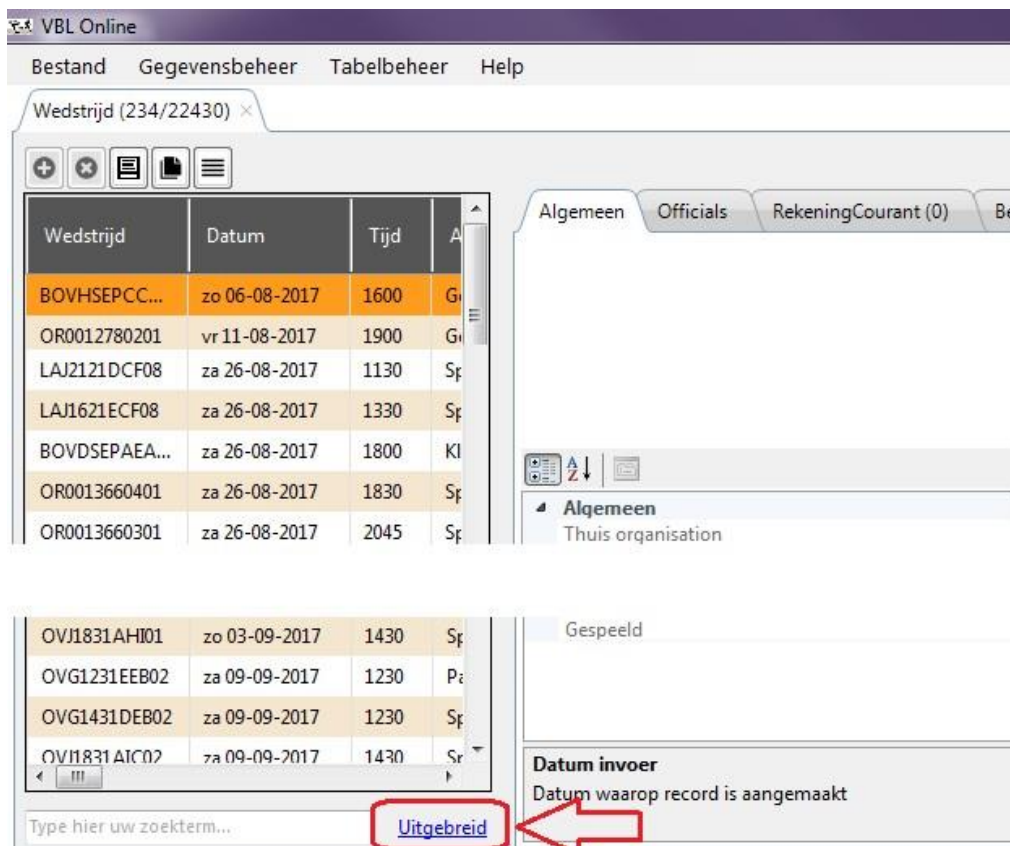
VBL Online

Bestand Gegevensbeheer Tabelbeheer Help

Wedstrijd (234/22430) ×

| Wedstrijd | Datum | Tijd | A |
|---|---|---|---|
| BOVHSEPCC... | zo 06-08-2017 | 1600 | G |
| OR0012780201 | vr 11-08-2017 | 1900 | G |
| LAJ2121DCF08 | za 26-08-2017 | 1130 | Sp |
| LAJ1621ECF08 | za 26-08-2017 | 1330 | Sp |
| BOVDSEPAEA... | za 26-08-2017 | 1800 | Kl |
| OR0013660401 | za 26-08-2017 | 1830 | Sp |
| OR0013660301 | za 26-08-2017 | 2045 | Sp |
| OVJ1831AHI01 | zo 03-09-2017 | 1430 | Sp |
| OVG1231EEB02 | za 09-09-2017 | 1230 | Pa |
| OVG1431DEB02 | za 09-09-2017 | 1230 | Sp |
| OVJ1831AIC02 | za 09-09-2017 | 1430 | Sp |

Type hier uw zoekterm...

Uitgebreid

Algemeen Officials RekeningCourant (0) Be

Algemeen
Thuis organisation

Gespeeld

Datum invoer
Datum waarop record is aangemaakt